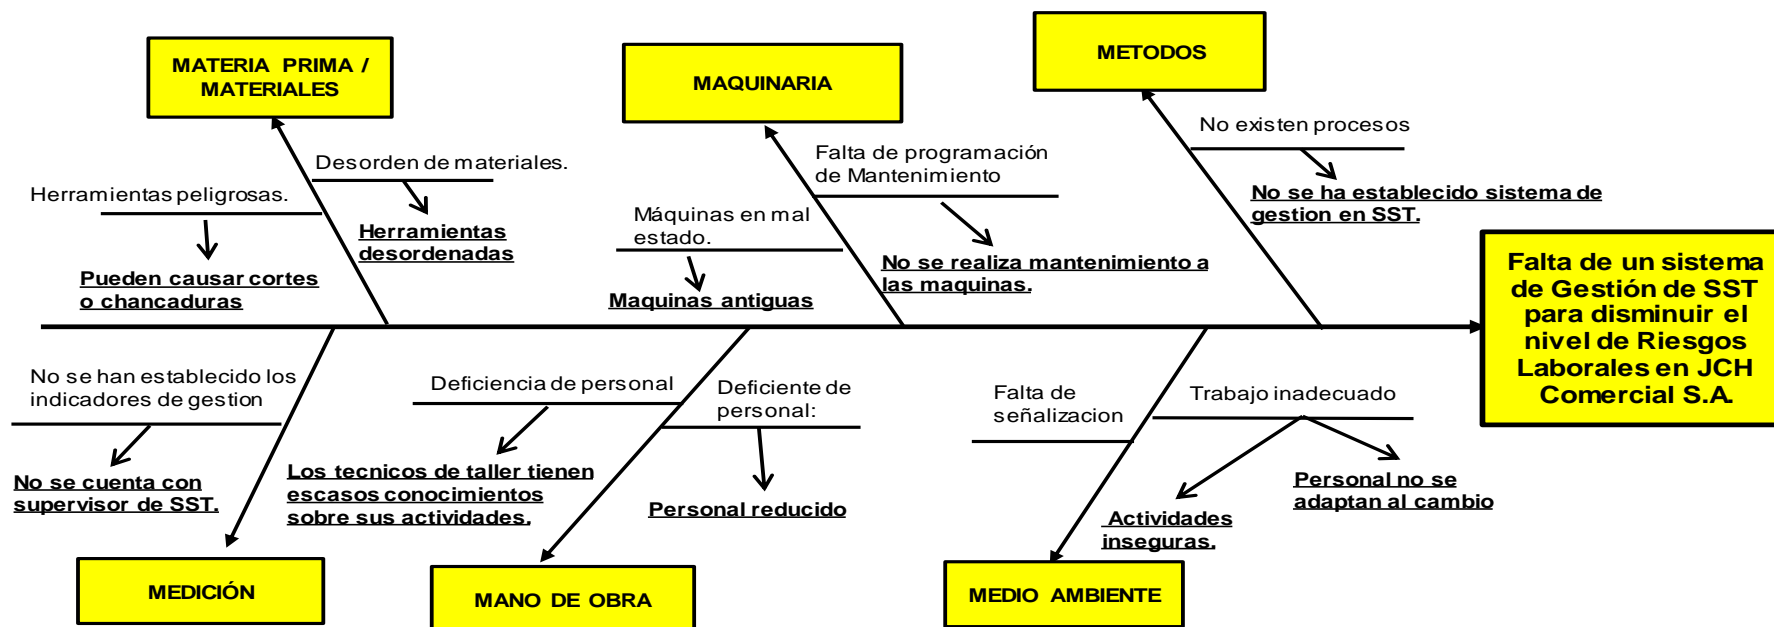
MATERIA PRIMA / MATERIALES

MAQUINARIA

METODOS

Desorden de materiales.

Herramientas peligrosas.

Herramientas desordenadas

Pueden causar cortes o chancaduras

Falta de programación de Mantenimiento

Máquinas en mal estado.

Maquinas antiguas

No se realiza mantenimiento a las maquinas.

No existen procesos

No se ha establecido sistema de gestion en SST.

Falta de un sistema de Gestión de SST para disminuir el nivel de Riesgos Laborales en JCH Comercial S.A.

No se han establecido los indicadores de gestion

No se cuenta con supervisor de SST.

Deficiencia de personal

Los tecnicos de taller tienen escasos conocimientos sobre sus actividades.

Deficiente de personal:

Personal reducido

Falta de señalizacion

Trabajo inadecuado

Actividades inseguras.

Personal no se adaptan al cambio

MEDICIÓN

MANO DE OBRA

MEDIO AMBIENTE